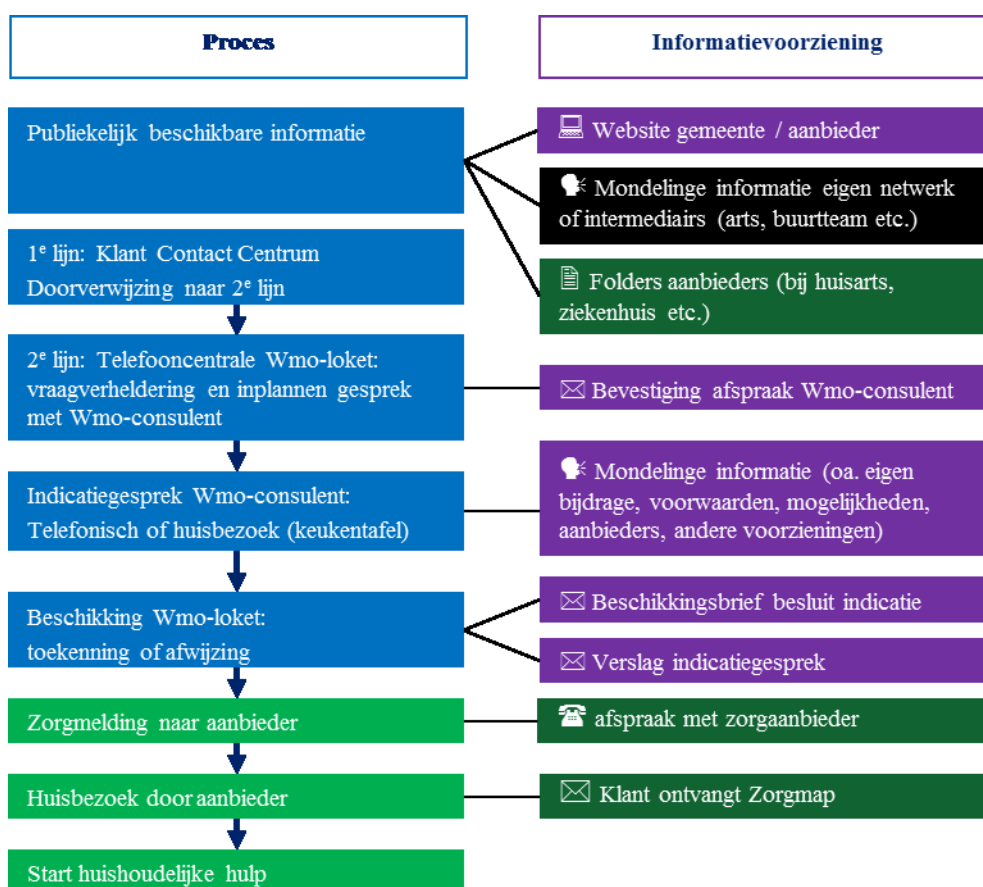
Proces

Informatievoorziening

Publiekelijk beschikbare informatie

Website gemeente / aanbieder

Mondelinge informatie eigen netwerk of intermediairs (arts, buurtteam etc.)

Folders aanbieders (bij huisarts, ziekenhuis etc.)

1$^e$ lijn: Klant Contact Centrum Doorverwijzing naar 2$^e$ lijn

2$^e$ lijn: Telefooncentrale Wmo-loket: vraagverheldering en inplannen gesprek met Wmo-consulent

Bevestiging afspraak Wmo-consulent

Indicatiegesprek Wmo-consulent: Telefonisch of huisbezoek (keukentafel)

Mondelinge informatie (oa. eigen bijdrage, voorwaarden, mogelijkheden, aanbieders, andere voorzieningen)

Beschikking Wmo-loket: toekenning of afwijzing

Beschikkingsbrief besluit indicatie

Verslag indicatiegesprek

Zorgmelding naar aanbieder

afspraak met zorgaanbieder

Huisbezoek door aanbieder

Klant ontvangt Zorgmap

Start huishoudelijke hulp